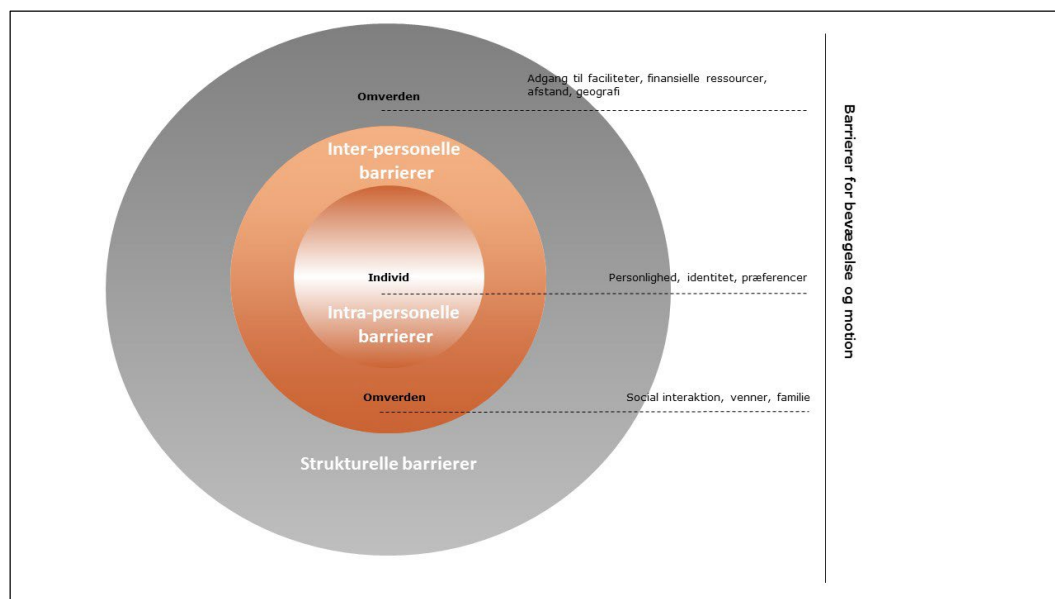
Omverden

Adgang til faciliteter, finansielle ressourcer, afstand, geografi

Inter-personelle barrierer

Individ

Personlighed, identitet, præferencer

Intra-personelle barrierer

Omverden

Social interaktion, venner, familie

Strukturelle barrierer

Barrierer for bevægelse og motion